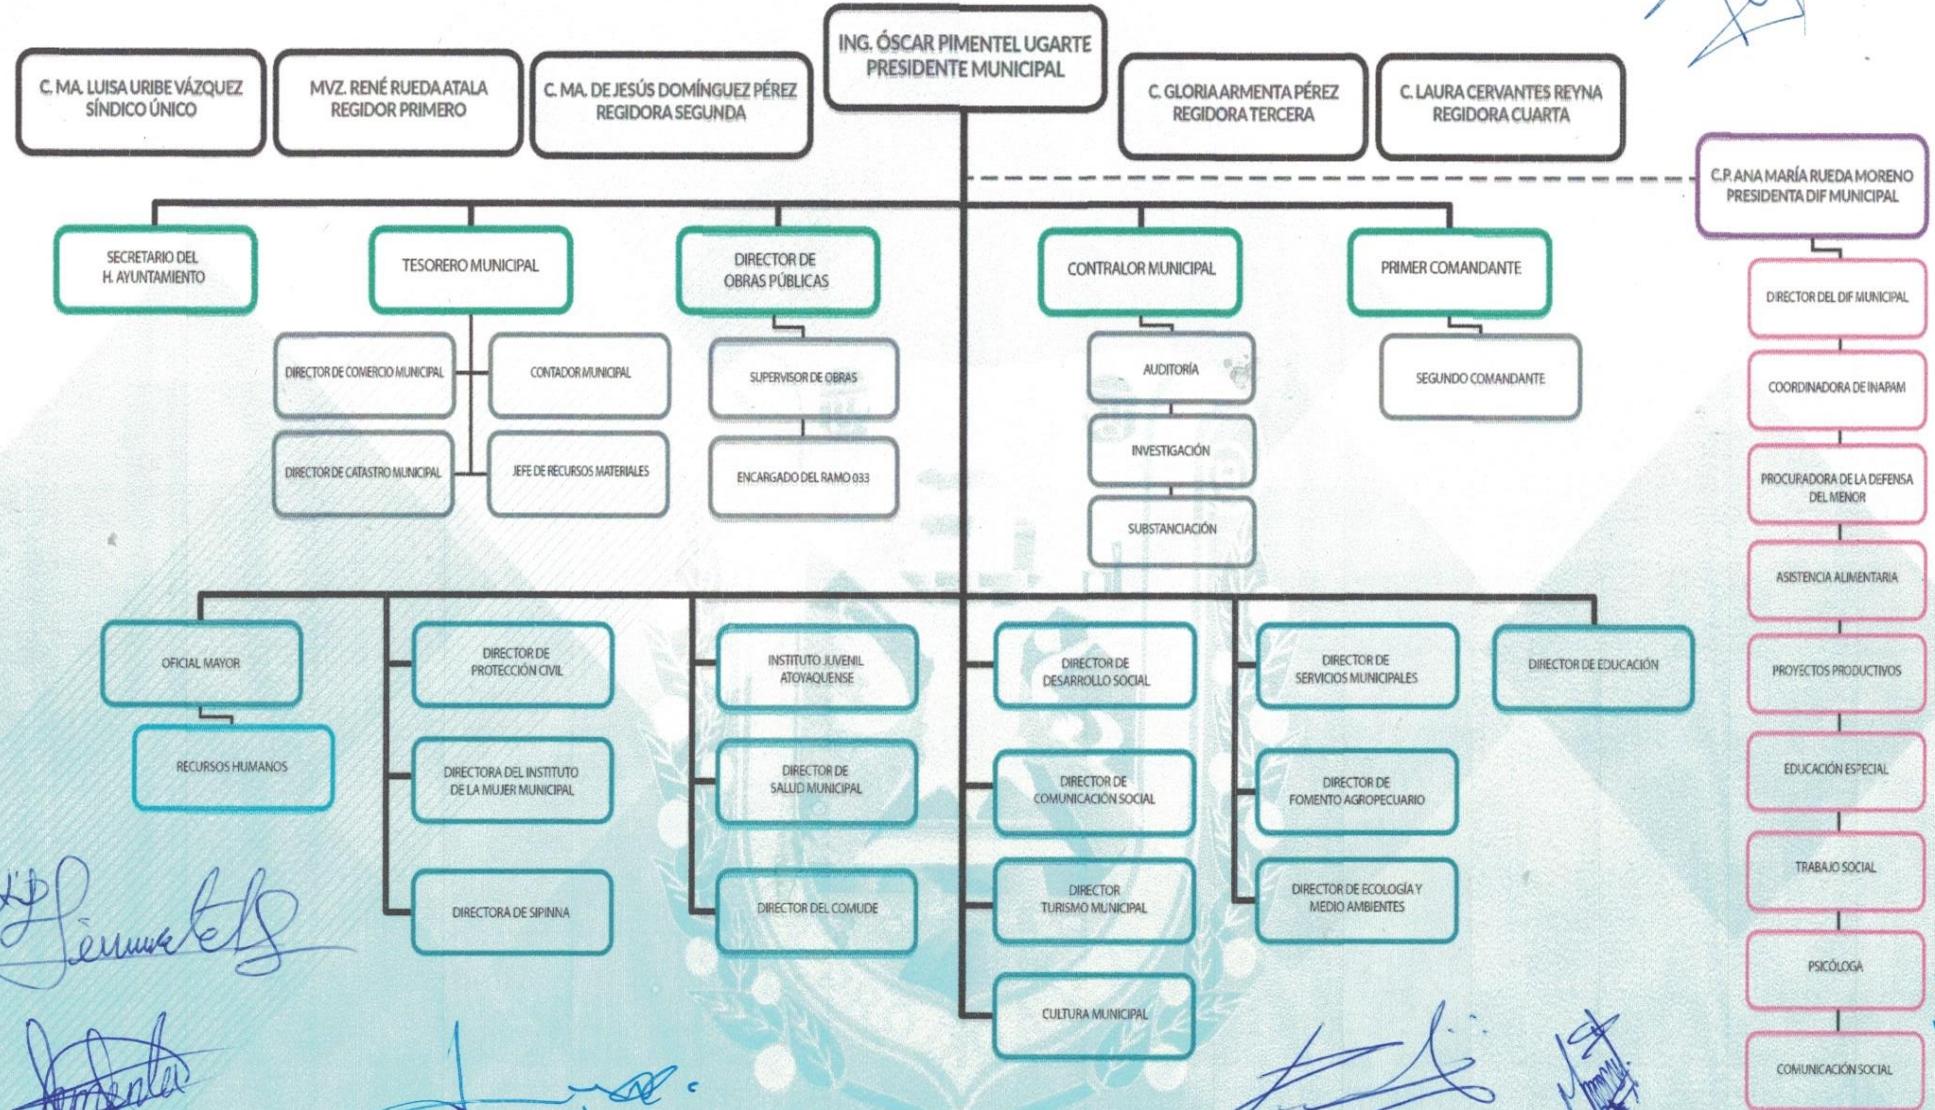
ING. ÓSCAR PIMENTEL UGARTE
PRESIDENTE MUNICIPAL

C. MA. LUISA URIBE VÁZQUEZ
SÍNDICO ÚNICO

MVZ. RENÉ RUEDA ATALA
REGIDOR PRIMERO

C. MA. DE JESÚS DOMÍNGUEZ PÉREZ
REGIDORA SEGUNDA

C. GLORIA ARMENTA PÉREZ
REGIDORA TERCERA

C. LAURA CERVANTES REYNA
REGIDORA CUARTA

C.P. ANA MARÍA RUEDA MORENO
PRESIDENTA DIF MUNICIPAL

SECRETARIO DEL H. AYUNTAMIENTO

TESORERO MUNICIPAL

DIRECTOR DE COMERCIO MUNICIPAL

CONTADOR MUNICIPAL

DIRECTOR DE CATASTRO MUNICIPAL

JEFE DE RECURSOS MATERIALES

DIRECTOR DE OBRAS PÚBLICAS

SUPERVISOR DE OBRAS

ENCARGADO DEL RAMO 033

CONTRALOR MUNICIPAL

AUDITORÍA

INVESTIGACIÓN

SUBSTANCIACIÓN

PRIMER COMANDANTE

SEGUNDO COMANDANTE

DIRECTOR DEL DIF MUNICIPAL

COORDINADORA DE INAPAM

PROCURADORA DE LA DEFENSA DEL MENOR

ASISTENCIA ALIMENTARIA

PROYECTOS PRODUCTIVOS

EDUCACIÓN ESPECIAL

TRABAJO SOCIAL

PSICÓLOGA

COMUNICACIÓN SOCIAL

OFICIAL MAYOR

RECURSOS HUMANOS

DIRECTOR DE PROTECCIÓN CIVIL

DIRECTORA DEL INSTITUTO DE LA MUJER MUNICIPAL

DIRECTORA DE SIPINNA

INSTITUTO JUVENIL ATOYAQUENSE

DIRECTOR DE SALUD MUNICIPAL

DIRECTOR DEL COMUDE

DIRECTOR DE DESARROLLO SOCIAL

DIRECTOR DE COMUNICACIÓN SOCIAL

DIRECTOR TURISMO MUNICIPAL

CULTURA MUNICIPAL

DIRECTOR DE SERVICIOS MUNICIPALES

DIRECTOR DE FOMENTO AGROPECUARIO

DIRECTOR DE ECOLOGÍA Y MEDIO AMBIENTES

DIRECTOR DE EDUCACIÓN